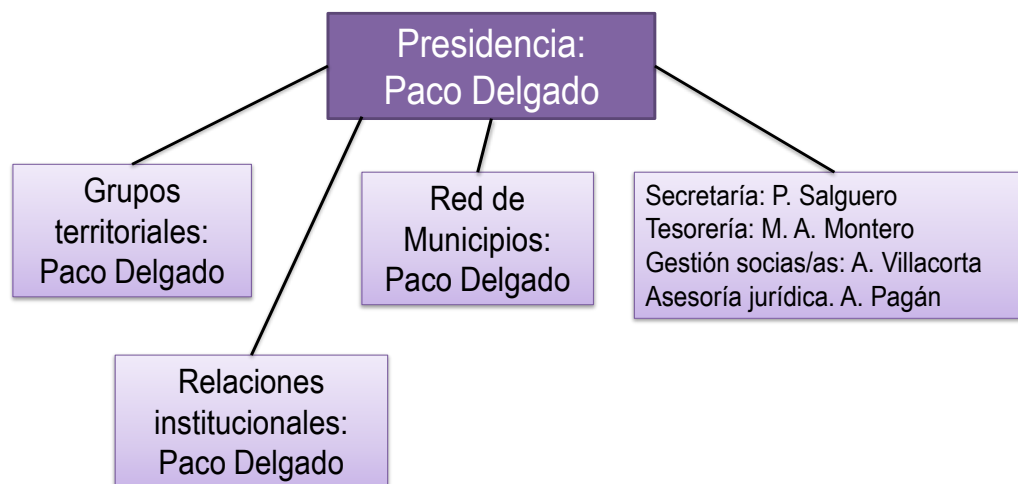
Presidencia:
Paco Delgado

Grupos territoriales:
Paco Delgado

Red de Municipios:
Paco Delgado

Secretaría: P. Salguero
Tesorería: M. A. Montero
Gestión socias/as: A. Villacorta
Asesoría jurídica. A. Pagán

Relaciones institucionales:
Paco Delgado